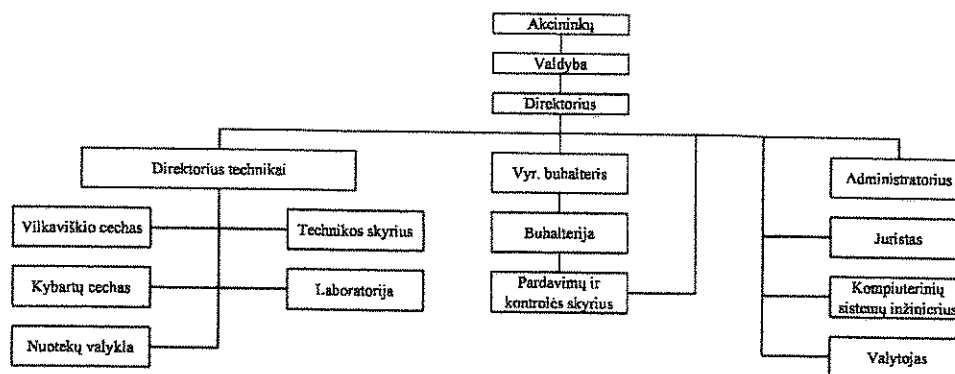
Akcininkų

Valdyba

Direktorius

Direktorius technikai

Vilkaviškio cechas

Technikos skyrius

Kybartų cechas

Laboratorija

Nuotekų valykla

Vyr. buhalteris

Buhalterija

Pardavimų ir kontrolės skyrius

Administratorius

Juristas

Kompiuterinių sistemų inžinierius

Valytojas